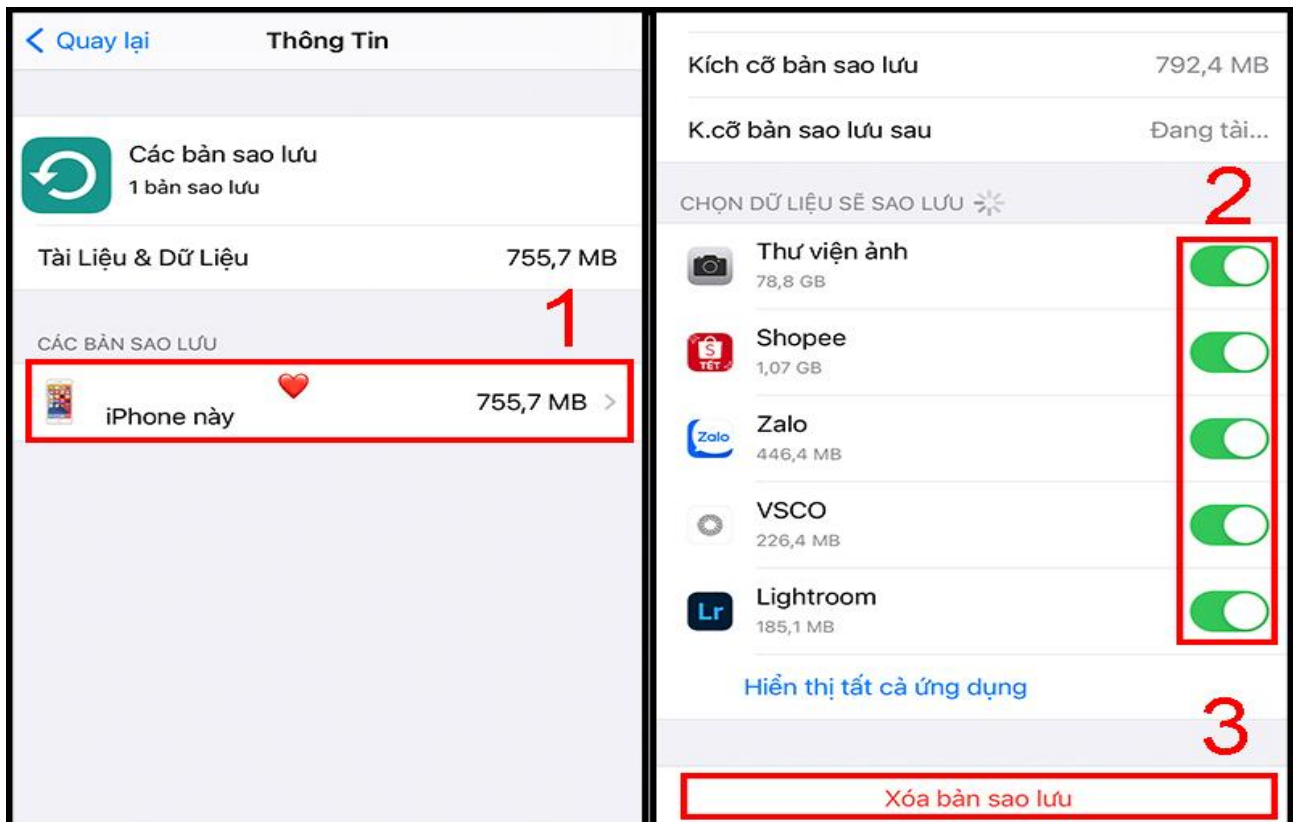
< Quay lại Thông Tin

Các bản sao lưu
1 bản sao lưu

Tài Liệu & Dữ Liệu 755,7 MB

1

CÁC BẢN SAO LƯU

iPhone này 755,7 MB >

Kích cỡ bản sao lưu 792,4 MB

K.cỡ bản sao lưu sau Đang tải...

CHỌN DỮ LIỆU SẼ SAO LƯU

2

Thư viện ảnh
78,8 GB

Shopee
1,07 GB

Zalo
446,4 MB

VSCO
226,4 MB

Lightroom
185,1 MB

Hiển thị tất cả ứng dụng

3

Xóa bản sao lưu